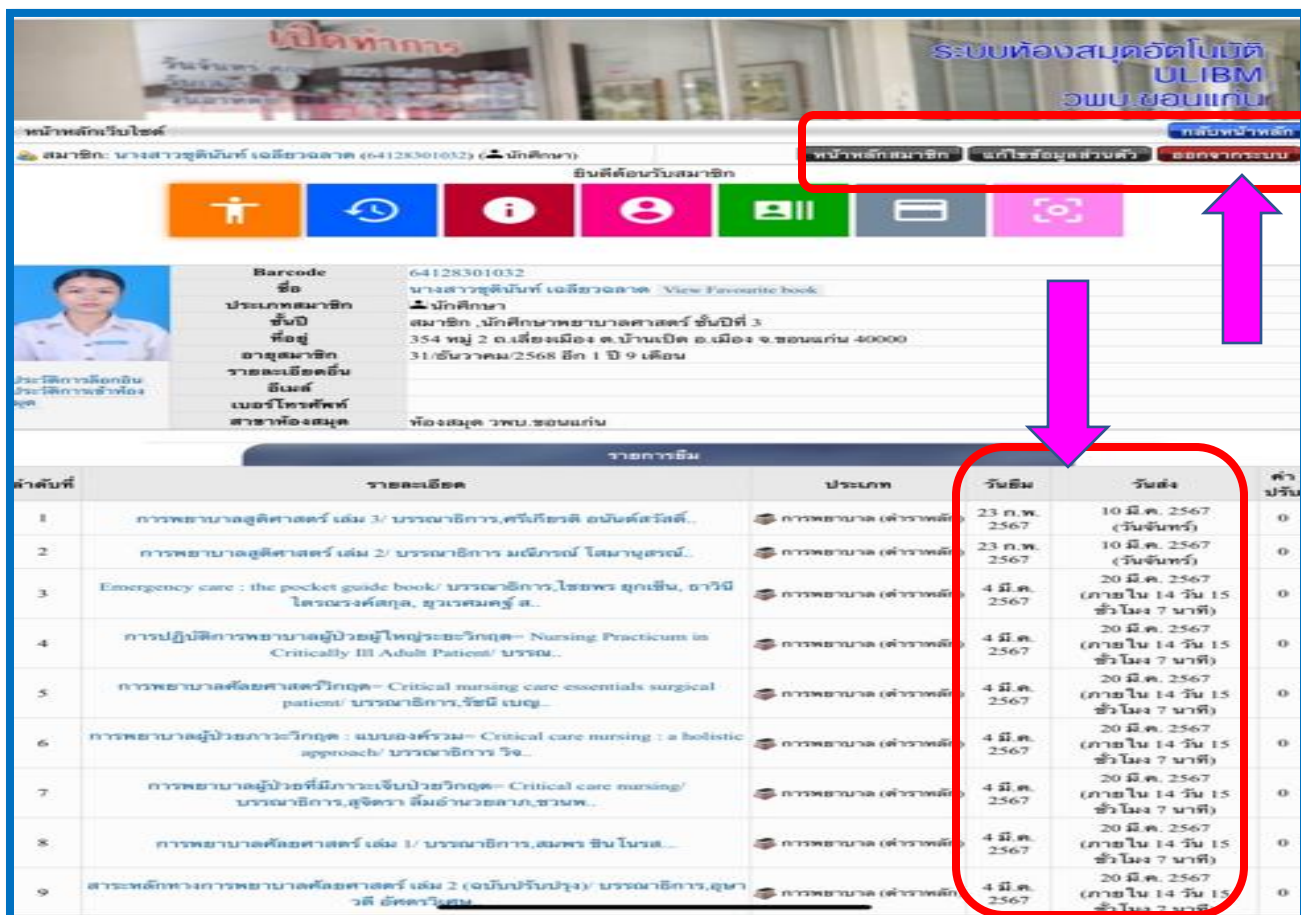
เปิดทำการ
วันจันทร์

ระบบห้องสมุดอัตโนมัติ ULIBM วพบ.ขอนแก่น

หน้าหลักเว็บไซต์

กลับหน้าหลัก

สมาชิก: นางสาวชุติมันท์ เฉลียวฉลาด (64128301032) (นักศึกษา)

หน้าหลักสมาชิก | แก้ไขข้อมูลส่วนตัว | ออกจากระบบ

ยินดีต้อนรับสมาชิก

| | |
|---|---|
| Barcode | 64128301032 |
| ชื่อ | นางสาวชุติมันท์ เฉลียวฉลาด View Favourite book |
| ประเภทสมาชิก | นักศึกษา |
| ชั้นปี | สมาชิก ,นักศึกษาพยาบาลศาสตร์ ชั้นปีที่ 3 |
| ที่อยู่ | 354 หมู่ 2 ต.เสี่ยงเมือง ต.บ้านเป็ด อ.เมือง จ.ขอนแก่น 40000 |
| อายุสมาชิก | 31/ธันวาคม/2568 อีก 1 ปี 9 เดือน |
| รายละเอียดอื่น | |
| อีเมล์ | |
| เบอร์โทรศัพท์ | |
| สาขาห้องสมุด | ห้องสมุด วพบ.ขอนแก่น |

ประวัติการล็อกอิน
ประวัติการเข้าห้องสมุด

รายการยืม

| ลำดับที่ | รายละเอียด | ประเภท | วันยืม | วันส่ง | ค่าปรับ |
|---|---|---|---|---|---|
| 1 | การพยาบาลสูติศาสตร์ เล่ม 3/ บรรณาธิการ,ศรีเกียรติ อนันต์สวัสดิ์.. | การพยาบาล (ตำราหลัก | 23 ก.พ. 2567 | 10 มี.ค. 2567 (วันจันทร์) | 0 |
| 2 | การพยาบาลสูติศาสตร์ เล่ม 2/ บรรณาธิการ มณีภรณ์ โสมานุสรณ์.. | การพยาบาล (ตำราหลัก | 23 ก.พ. 2567 | 10 มี.ค. 2567 (วันจันทร์) | 0 |
| 3 | Emergency care : the pocket guide book/ บรรณาธิการ,ไชยพร ยุกเซ็น, ธาวินี ไตรณรงค์สกุล, ชุเรศมคุช์ ส.. | การพยาบาล (ตำราหลัก | 4 มี.ค. 2567 | 20 มี.ค. 2567 (ภายใน 14 วัน 15 ชั่วโมง 7 นาที) | 0 |
| 4 | การปฏิบัติการพยาบาลผู้ป่วยผู้ใหญ่ระยะวิกฤต= Nursing Practicum in Critically Ill Adult Patient/ บรรณ.. | การพยาบาล (ตำราหลัก | 4 มี.ค. 2567 | 20 มี.ค. 2567 (ภายใน 14 วัน 15 ชั่วโมง 7 นาที) | 0 |
| 5 | การพยาบาลศัลยศาสตร์วิกฤต= Critical nursing care essentials surgical patient/ บรรณาธิการ,รัชนี เบญ.. | การพยาบาล (ตำราหลัก | 4 มี.ค. 2567 | 20 มี.ค. 2567 (ภายใน 14 วัน 15 ชั่วโมง 7 นาที) | 0 |
| 6 | การพยาบาลผู้ป่วยภาวะวิกฤต : แบบองค์รวม= Critical care nursing : a holistic approach/ บรรณาธิการ วิจ.. | การพยาบาล (ตำราหลัก | 4 มี.ค. 2567 | 20 มี.ค. 2567 (ภายใน 14 วัน 15 ชั่วโมง 7 นาที) | 0 |
| 7 | การพยาบาลผู้ป่วยที่มีภาวะเจ็บป่วยวิกฤต= Critical care nursing/ บรรณาธิการ,สุจิตรา ลิ้มอำนวยลาภ,ชวนพ.. | การพยาบาล (ตำราหลัก | 4 มี.ค. 2567 | 20 มี.ค. 2567 (ภายใน 14 วัน 15 ชั่วโมง 7 นาที) | 0 |
| 8 | การพยาบาลศัลยศาสตร์ เล่ม 1/ บรรณาธิการ,สมพร ชินโนรส.. | การพยาบาล (ตำราหลัก | 4 มี.ค. 2567 | 20 มี.ค. 2567 (ภายใน 14 วัน 15 ชั่วโมง 7 นาที) | 0 |
| 9 | สาระหลักทางการพยาบาลศัลยศาสตร์ เล่ม 2 (ฉบับปรับปรุง)/ บรรณาธิการ,อุษาวดี อัศดรวิเศษ.. | การพยาบาล (ตำราหลัก | 4 มี.ค. 2567 | 20 มี.ค. 2567 (ภายใน 14 วัน 15 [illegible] | 0 |